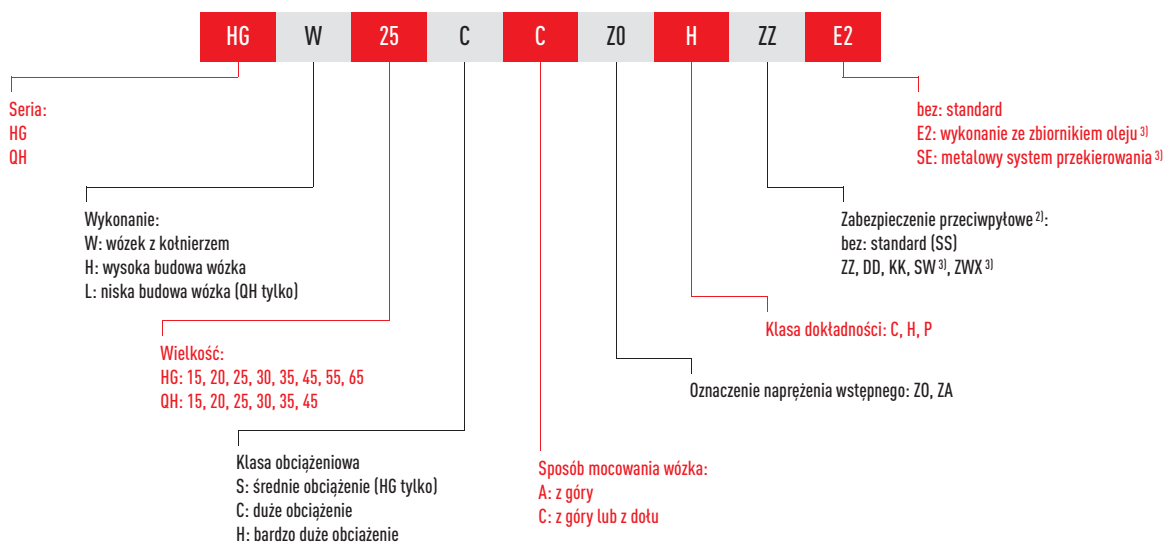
HG W 25 C C Z0 H ZZ E2

Seria:
HG
QH

Wykonanie:
W: wózek z kołnierzem
H: wysoka budowa wózka
L: niska budowa wózka (QH tylko)

Wielkość:
HG: 15, 20, 25, 30, 35, 45, 55, 65
QH: 15, 20, 25, 30, 35, 45

Klasa obciążeniowa
S: średnie obciążenie (HG tylko)
C: duże obciążenie
H: bardzo duże obciażenie

Sposób mocowania wózka:
A: z góry
C: z góry lub z dołu

Oznaczenie naprężenia wstępnego: Z0, ZA

Klasa dokładności: C, H, P

Zabezpieczenie przeciwpyłowe $^{2)}$:
bez: standard (SS)
ZZ, DD, KK, SW $^{3)}$, ZWX $^{3)}$

bez: standard
E2: wykonanie ze zbiornikiem oleju $^{3)}$
SE: metalowy system przekierowania $^{3)}$